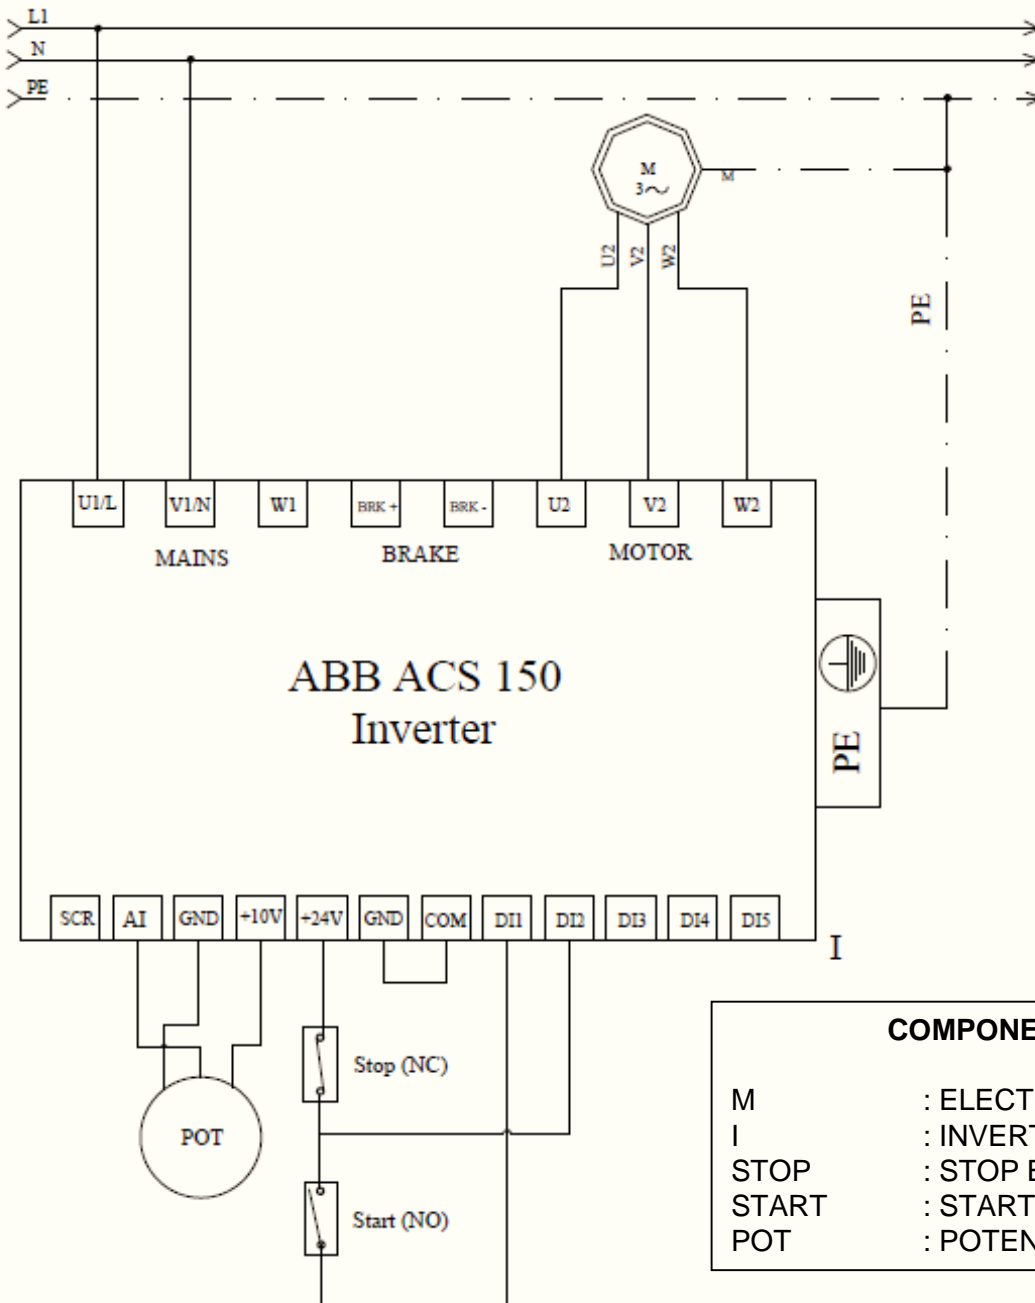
L1
N
PE

M
3~
M
U2
V2
W2
PE

U1/L
V1/N
W1
BRK +
BRK -
U2
V2
W2
MAINS
BRAKE
MOTOR

ABB ACS 150
Inverter

PE

SCR
AI
GND
+10V
+24V
GND
COM
DI1
DI2
DI3
DI4
DI5
I

Stop (NC)
POT
Start (NO)

COMPONE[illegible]

| | |
|---|---|
| M | : ELECT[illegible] |
| I | : INVERT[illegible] |
| STOP | : STOP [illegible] |
| START | : START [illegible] |
| POT | : POTEN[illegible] |